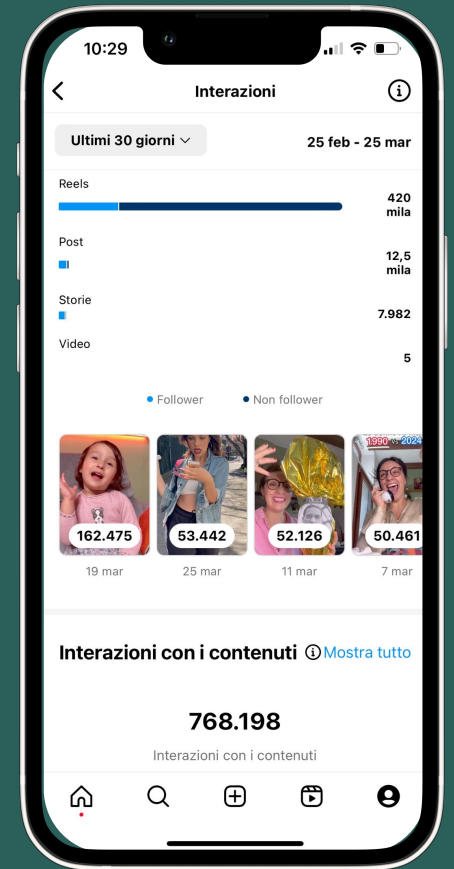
10:29

Interazioni

Ultimi 30 giorni

25 feb - 25 mar

Reels
420 mila

Post
12,5 mila

Storie
7.982

Video
5

Follower
Non follower

162.475
19 mar

53.442
25 mar

52.126
11 mar

1990 2024
50.461
7 mar

Interazioni con i contenuti
Mostra tutto

768.198

Interazioni con i contenuti